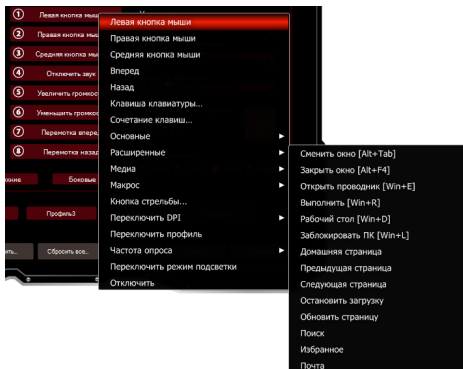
① Левая кнопка мыши
② Правая кнопка мыш
③ Средняя кнопка мыш
④ Отключить звук
⑤ Увеличить громкос
⑥ Уменьшить громкос
⑦ Перемотка вперед
⑧ Перемотка назад

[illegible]ие
Боковые
Профиль3
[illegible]ить...
Сбросить все...

Левая кнопка мыши
Правая кнопка мыши
Средняя кнопка мыши
Вперед
Назад
Клавиша клавиатуры...
Сочетание клавиш...
Основные
Расширенные
Медиа
Макрос
Кнопка стрельбы...
Переключить DPI
Переключить профиль
Частота опроса
Переключить режим подсветки
Отключить

Сменить окно [Alt+Tab]
Закрыть окно [Alt+F4]
Открыть проводник [Win+E]
Выполнить [Win+R]
Рабочий стол [Win+D]
Заблокировать ПК [Win+L]
Домашняя страница
Предыдущая страница
Следующая страница
Остановить загрузку
Обновить страницу
Поиск
Избранное
Почта